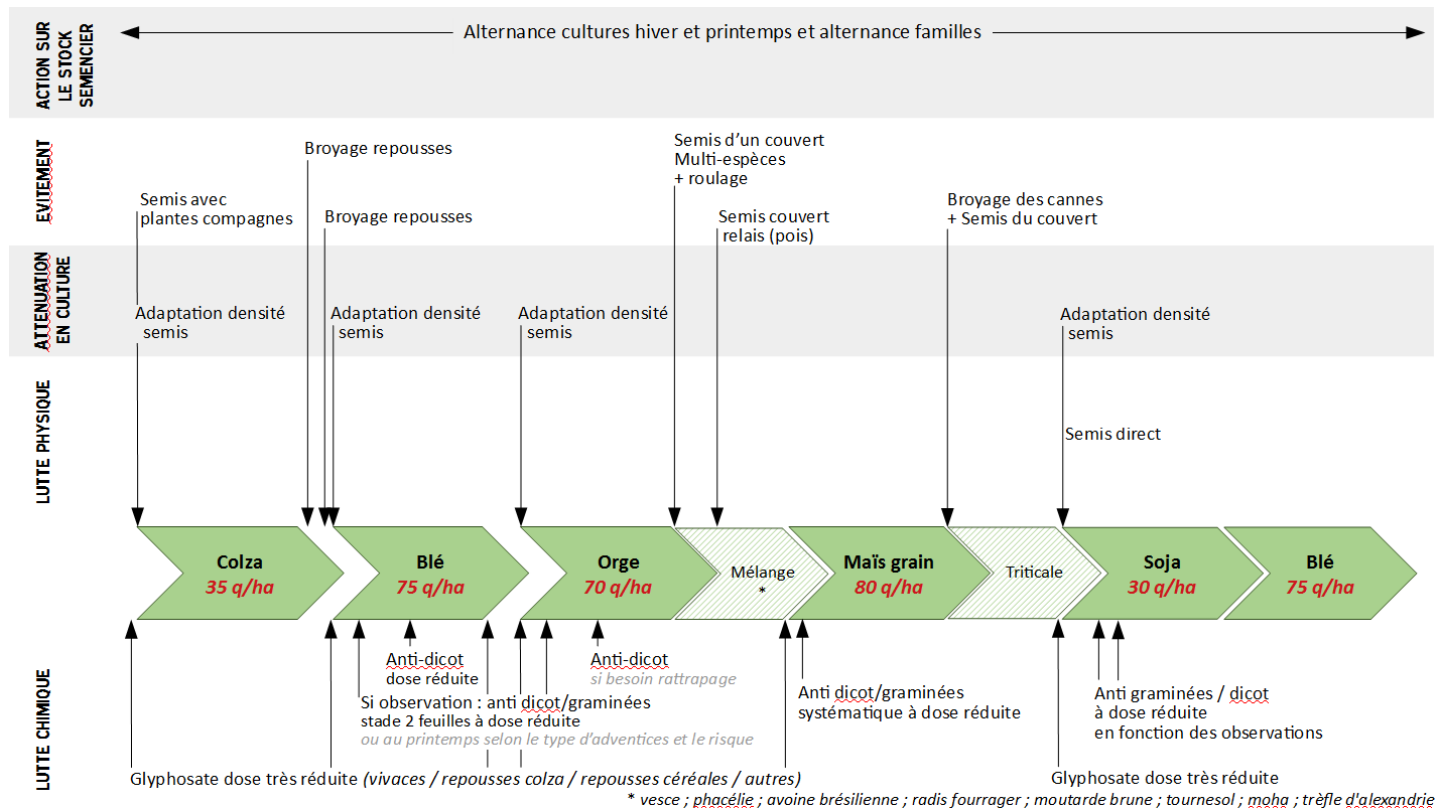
ACTION SUR LE STOCK SEMENCIER

Alternance cultures hiver et printemps et alternance familles

EVITEMENT

Broyage repousses

Semis avec plantes compagnes

Broyage repousses

Semis d'un couvert Multi-espèces + roulage

Semis couvert relais (pois)

Broyage des cannes + Semis du couvert

ATTENUATION EN CULTURE

Adaptation densité semis

Adaptation densité semis

Adaptation densité semis

Adaptation densité semis

LUTTE PHYSIQUE

Semis direct

Colza
35 q/ha

Blé
75 q/ha

Orge
70 q/ha

Mélange
*

Maïs grain
80 q/ha

Triticale

Soja
30 q/ha

Blé
75 q/ha

LUTTE CHIMIQUE

Anti-dicot
dose réduite

Anti-dicot
si besoin rattrapage

Si observation : anti dicot/graminées
stade 2 feuilles à dose réduite
ou au printemps selon le type d'adventices et le risque

Anti dicot/graminées
systématique à dose réduite

Anti graminées / dicot
à dose réduite
en fonction des observations

Glyphosate dose très réduite (vivaces / repousses colza / repousses céréales / autres)

Glyphosate dose très réduite

* vesce ; phacélie ; avoine brésilienne ; radis fourrager ; moutarde brune ; tournesol ; moha ; trèfle d'alexandrie